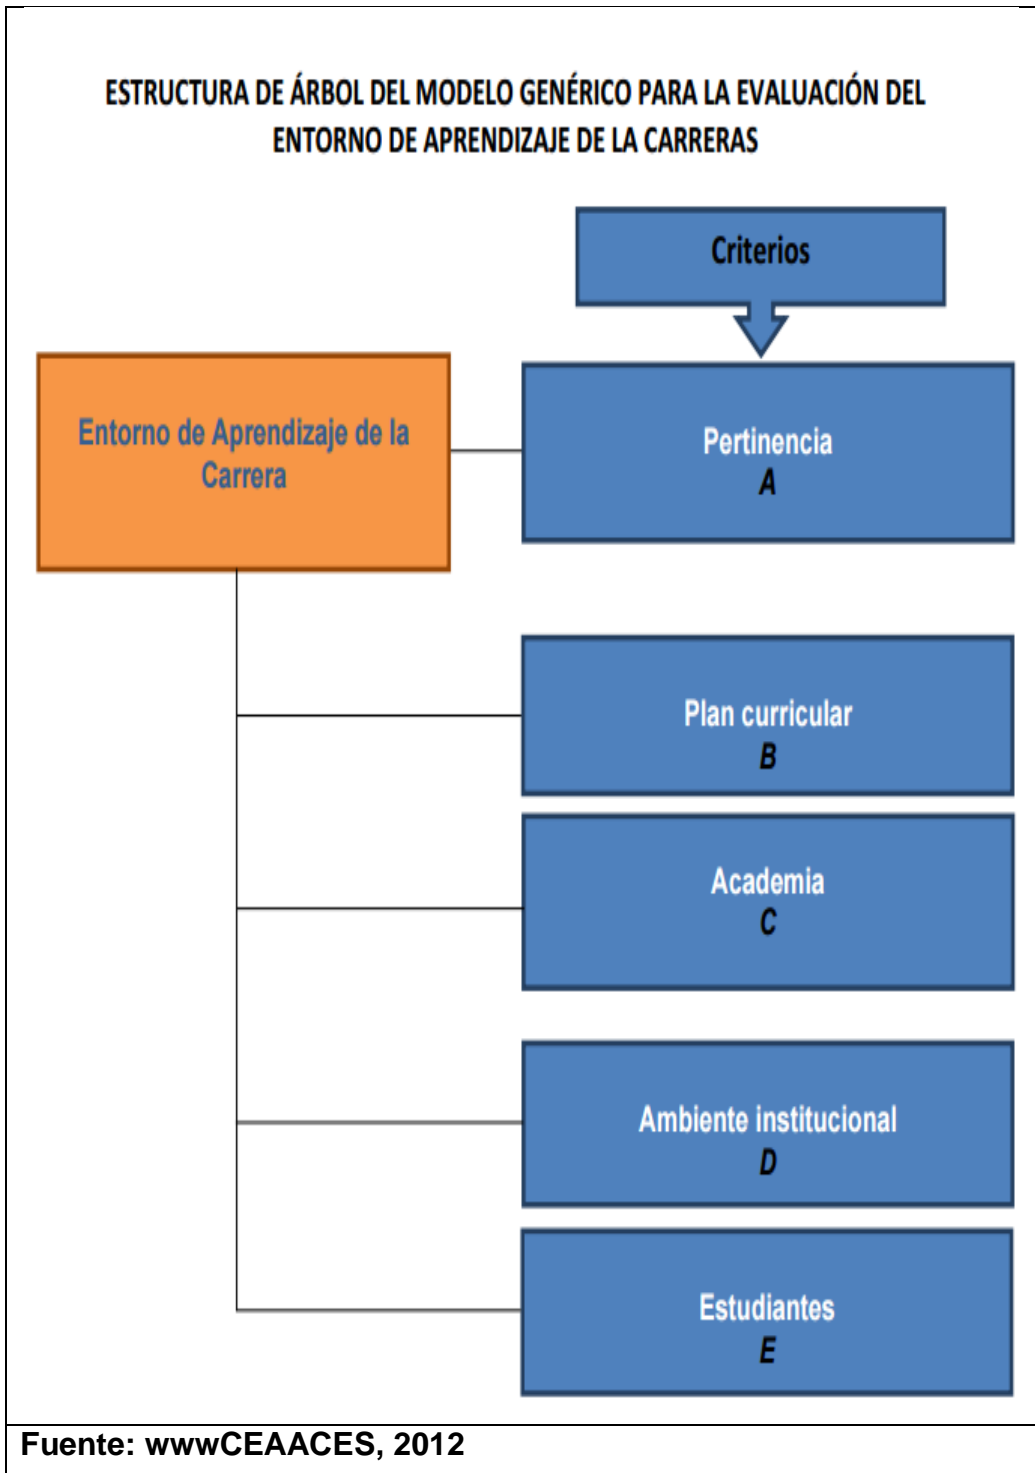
ESTRUCTURA DE ÁRBOL DEL MODELO GENÉRICO PARA LA EVALUACIÓN DEL ENTORNO DE APRENDIZAJE DE LA CARRERAS

Criterios

Entorno de Aprendizaje de la Carrera

Pertinencia
A

Plan curricular
B

Academia
C

Ambiente institucional
D

Estudiantes
E

Fuente: wwwCEAACES, 2012